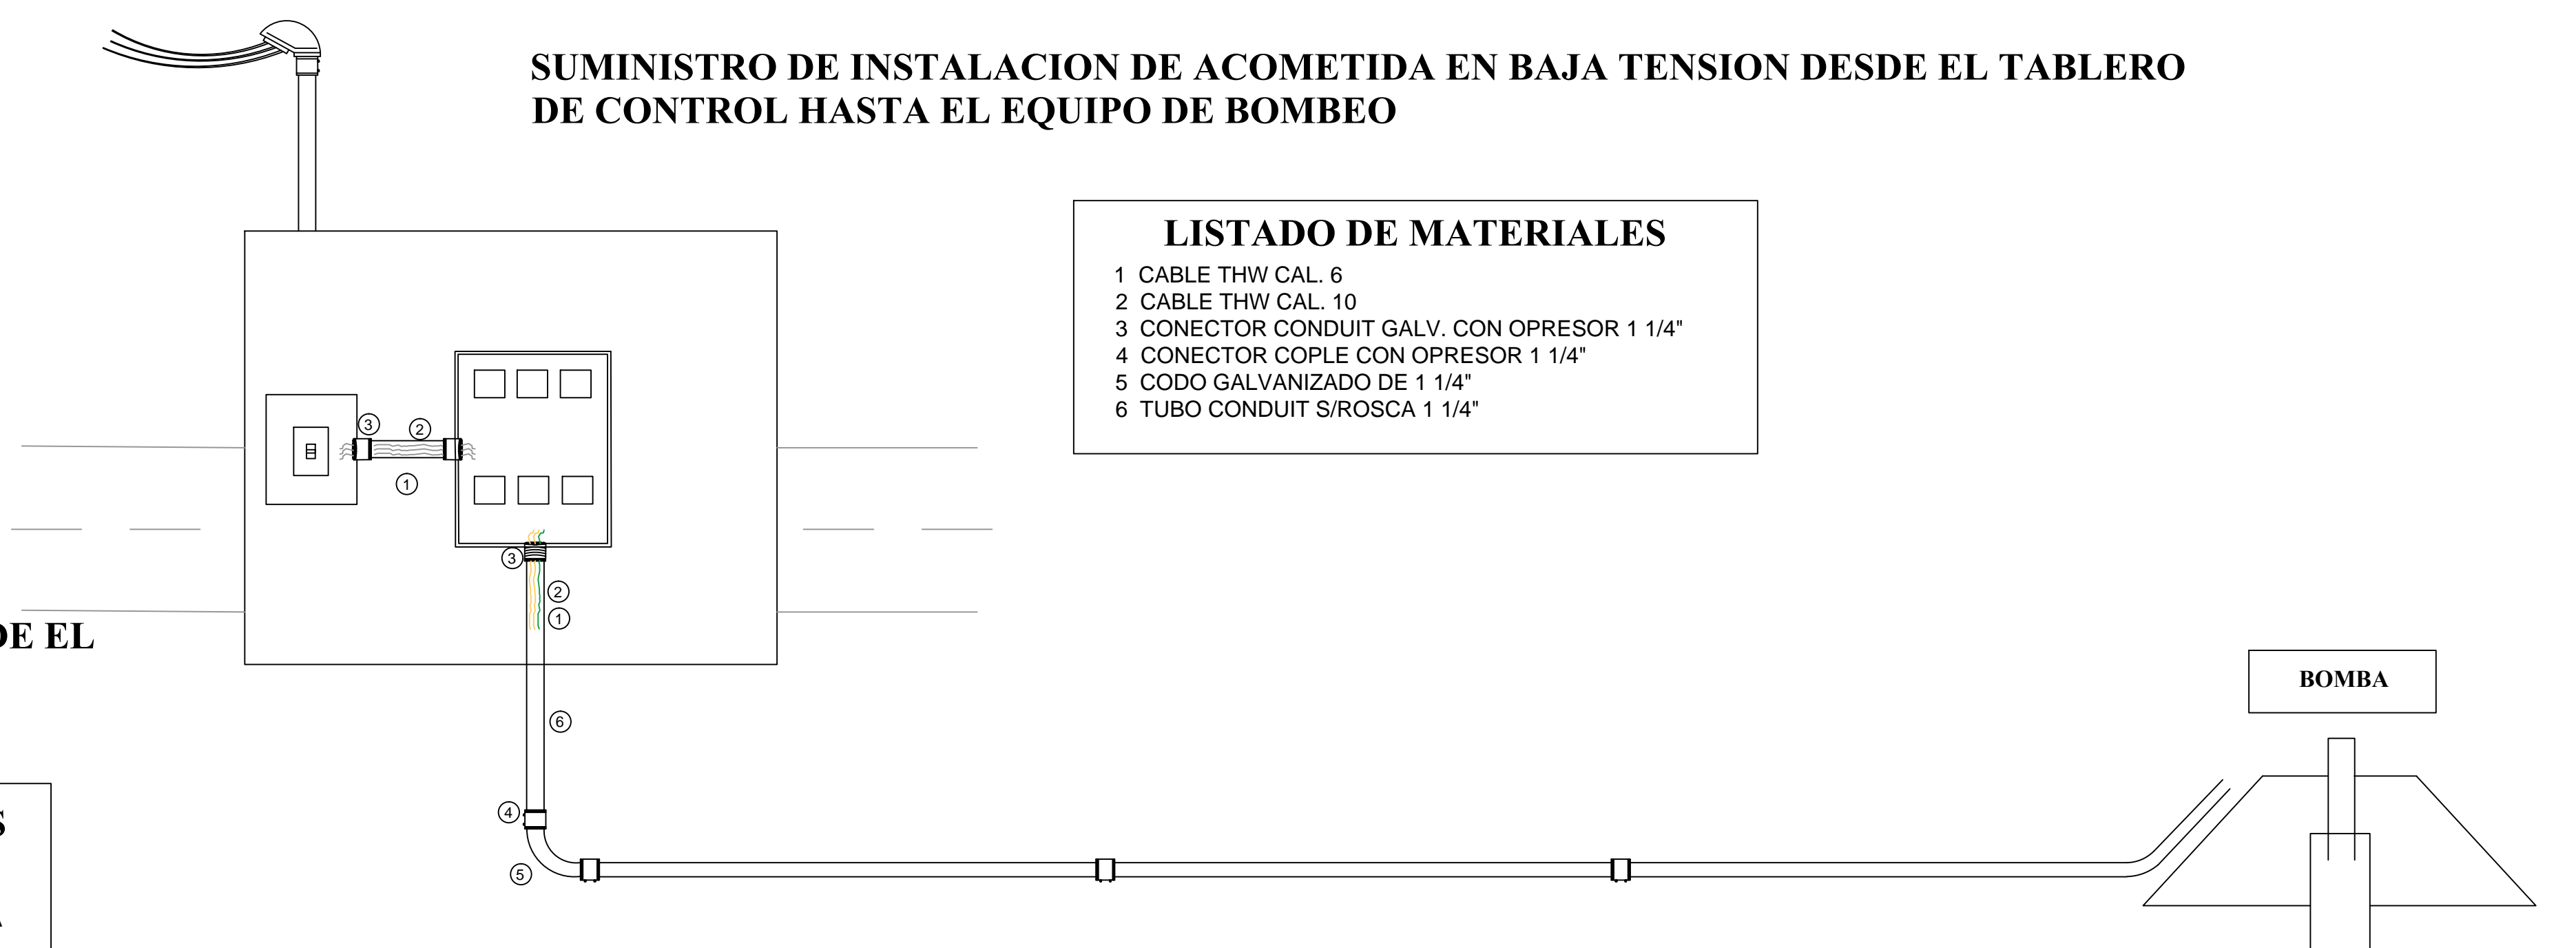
SUMINISTRO DE INSTALACION DE ACOMETIDA EN BAJA TENSION DESDE EL TABLERO DE CONTROL HASTA EL EQUIPO DE BOMBEO

LISTADO DE MATERIALES
1 CABLE THW CAL. 6
2 CABLE THW CAL. 10
3 CONECTOR CONDUIT GALV. CON OPRESOR 1 1/4"
4 CONECTOR COPLE CON OPRESOR 1 1/4"
5 CODO GALVANIZADO DE 1 1/4"
6 TUBO CONDUIT S/ROSCA 1 1/4"

3
2
1
3
2
1
6
4
5

DE EL

S

A

BOMBA